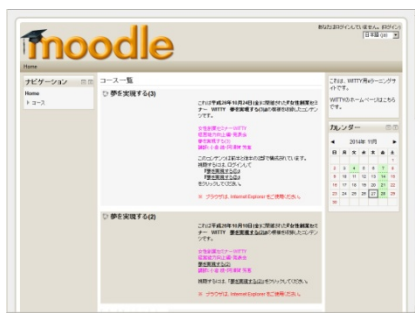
moodle

Home

ナビゲーション
Home
コース

コース一覧

夢を実現する(3)

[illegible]

夢を実現する(2)

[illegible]

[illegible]

カレンダー
2014年 10月

| 日 | 月 | 火 | 水 | 木 | 金 | 土 |
|---|---|---|---|---|---|---|
| | | | 1 | 2 | 3 | 4 |
| 5 | 6 | 7 | 8 | 9 | 10 | 11 |
| 12 | 13 | 14 | 15 | 16 | 17 | 18 |
| 19 | 20 | 21 | 22 | 23 | 24 | 25 |
| 26 | 27 | 28 | 29 | 30 | 31 | |